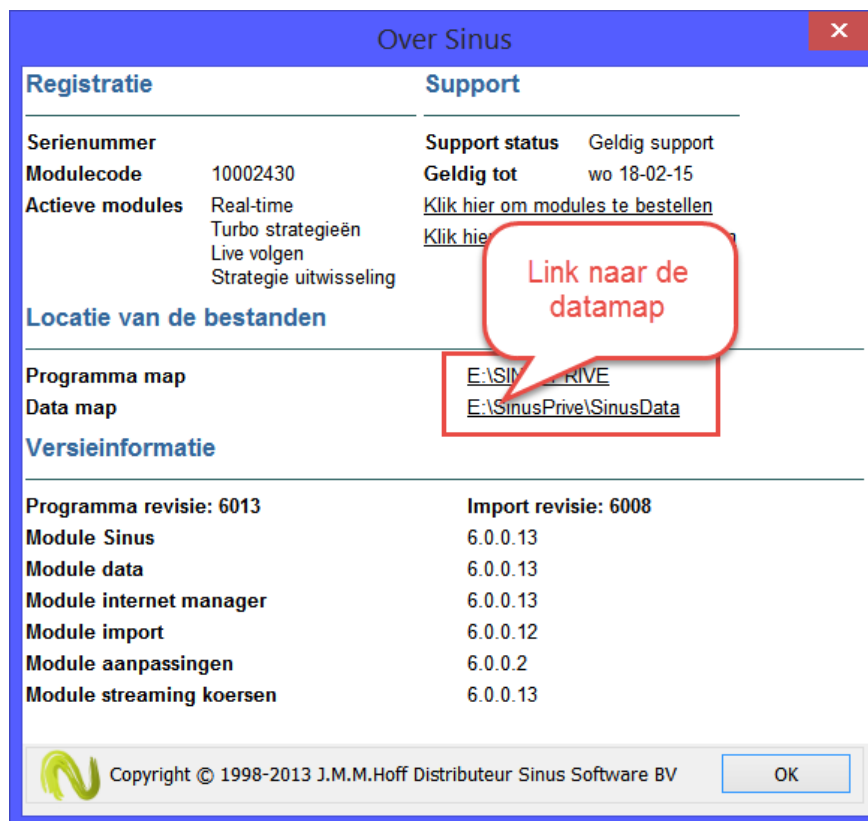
Over Sinus

Registratie

Serienummer
Modulecode 10002430
Actieve modules Real-time
Turbo strategieën
Live volgen
Strategie uitwisseling

Support

Support status Geldig support
Geldig tot wo 18-02-15
Klik hier om modules te bestellen
Klik hie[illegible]

Link naar de datamap

Locatie van de bestanden

Programma map E:\SIN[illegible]RIVE
Data map E:\SinusPrive\SinusData

Versieinformatie

| | |
|---|---|
| Programma revisie: 6013 | Import revisie: 6008 |
| Module Sinus | 6.0.0.13 |
| Module data | 6.0.0.13 |
| Module internet manager | 6.0.0.13 |
| Module import | 6.0.0.12 |
| Module aanpassingen | 6.0.0.2 |
| Module streaming koersen | 6.0.0.13 |

Copyright © 1998-2013 J.M.M.Hoff Distributeur Sinus Software BV

OK